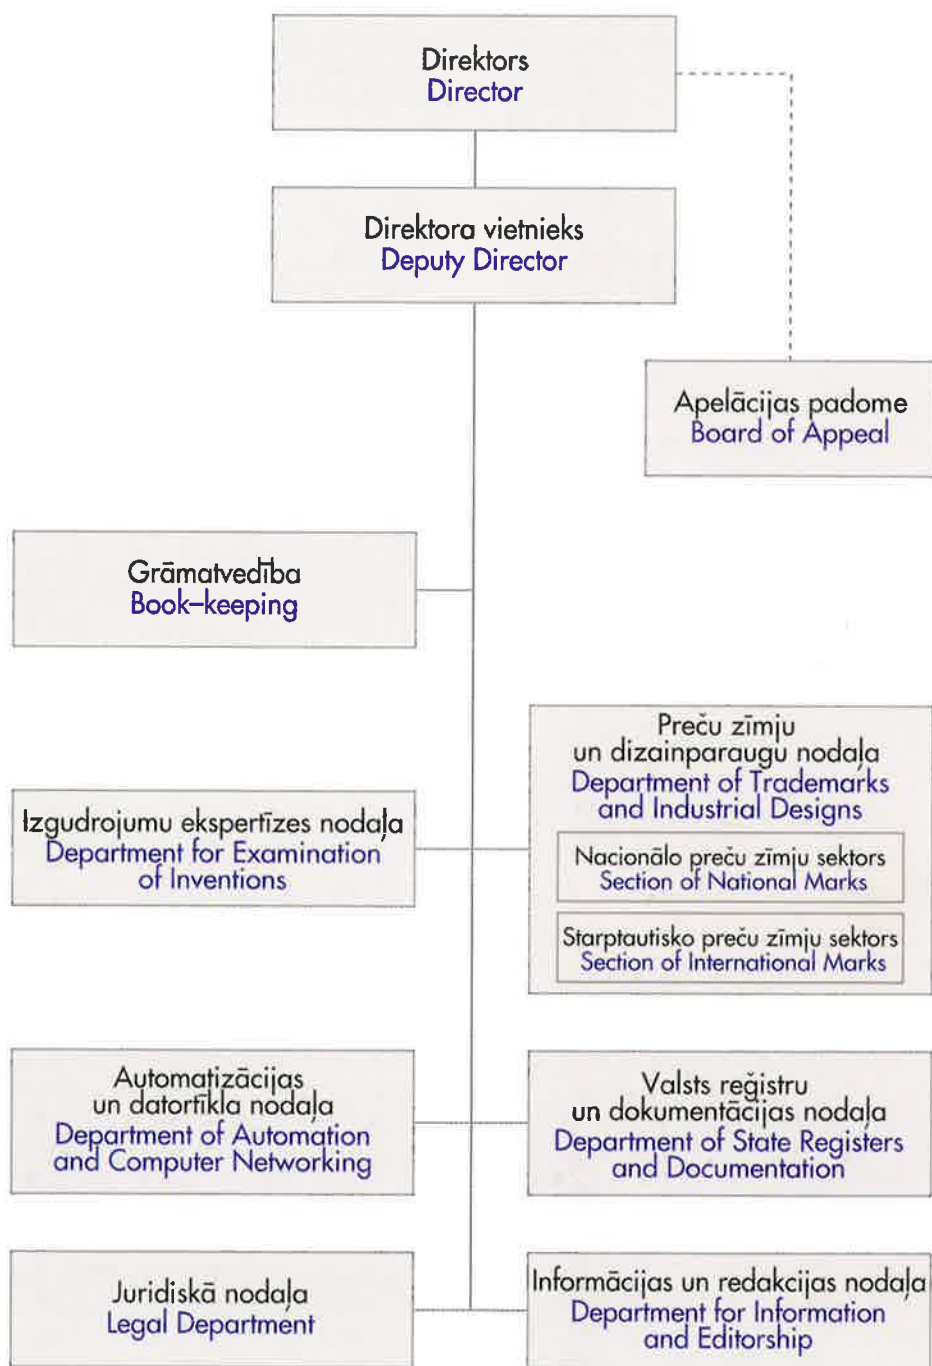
Direktors
Director

Direktora vietnieks
Deputy Director

Apelācijas padome
Board of Appeal

Grāmatvedība
Book–keeping

Preču zīmju un dizainparaugu nodaļa
Department of Trademarks and Industrial Designs

Nacionālo preču zīmju sektors
Section of National Marks

Starptautisko preču zīmju sektors
Section of International Marks

Izgudrojumu ekspertīzes nodaļa
Department for Examination of Inventions

Automatizācijas un datortīkla nodaļa
Department of Automation and Computer Networking

Valsts reģistru un dokumentācijas nodaļa
Department of State Registers and Documentation

Juridiskā nodaļa
Legal Department

Informācijas un redakcijas nodaļa
Department for Information and Editorship